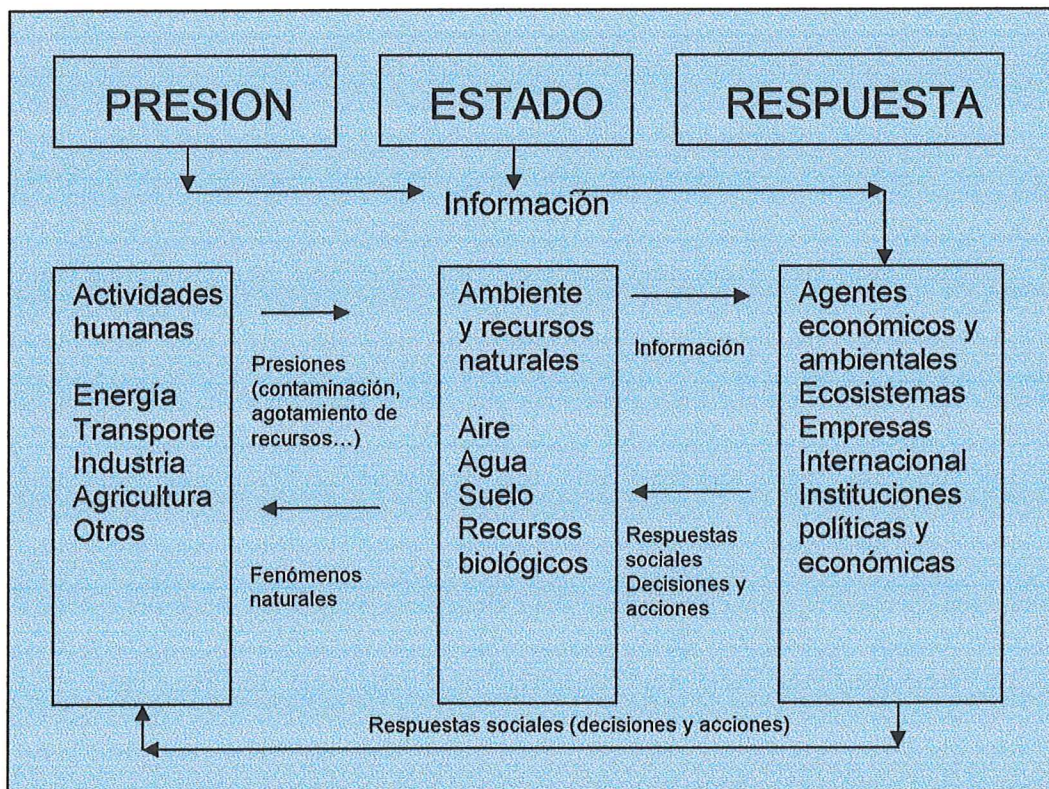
PRESION

ESTADO

RESPUESTA

Información

Actividades humanas

Energía
Transporte
Industria
Agricultura
Otros

Presiones (contaminación, agotamiento de recursos…)

Fenómenos naturales

Ambiente y recursos naturales

Aire
Agua
Suelo
Recursos biológicos

Información

Respuestas sociales
Decisiones y acciones

Agentes económicos y ambientales
Ecosistemas
Empresas
Internacional
Instituciones políticas y económicas

Respuestas sociales (decisiones y acciones)